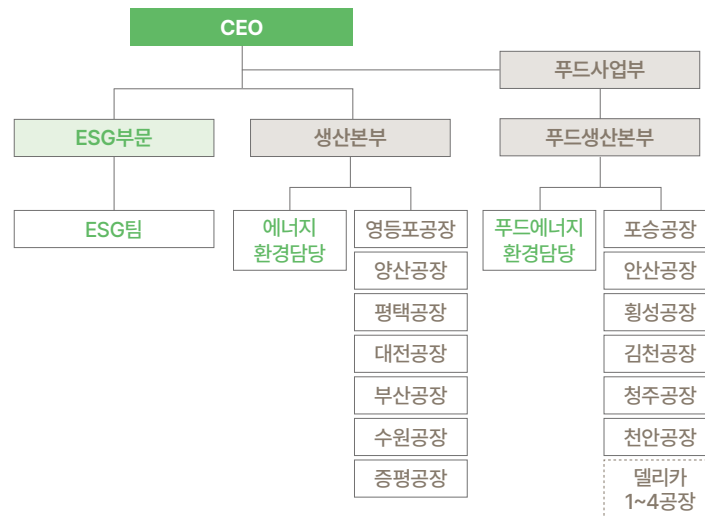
CEO

푸드사업부

ESG부문

생산본부

푸드생산본부

ESG팀

에너지 환경담당

영등포공장

양산공장

평택공장

대전공장

부산공장

수원공장

증평공장

푸드에너지 환경담당

포승공장

안산공장

횡성공장

김천공장

청주공장

천안공장

델리카 1~4공장